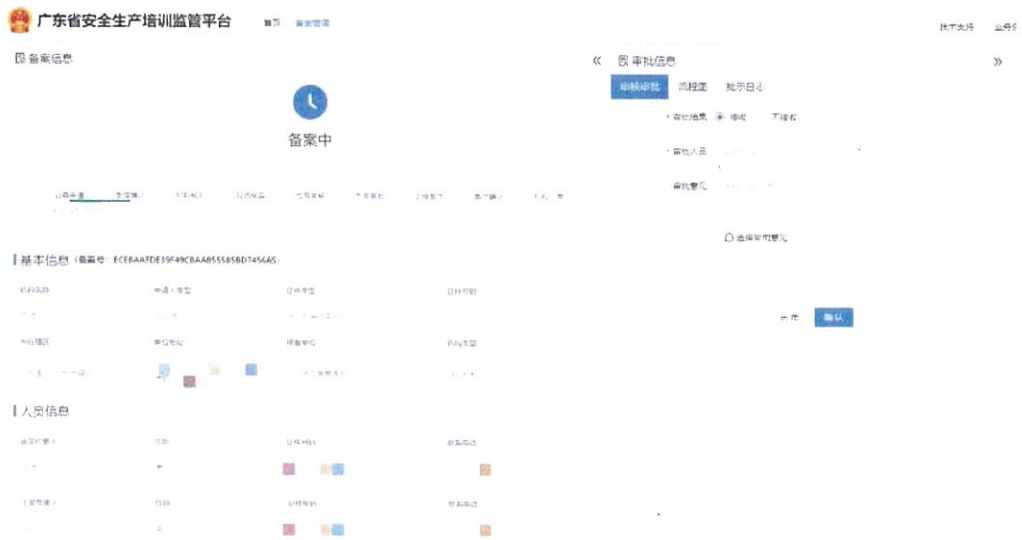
广东省安全生产培训监管平台 首页 备案管理 技术支持 业务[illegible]

备案信息

备案中

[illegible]

基本信息 (备案号: ECEBAAFDE39F49CBAA855585BD7456A5)

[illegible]

人员信息

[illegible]

« 审批信息 »

审核审批 流程图 批示日志

审批结果 ◉ 通过 不通过

审批人员

审批意见

选择常用意见

关闭 确认